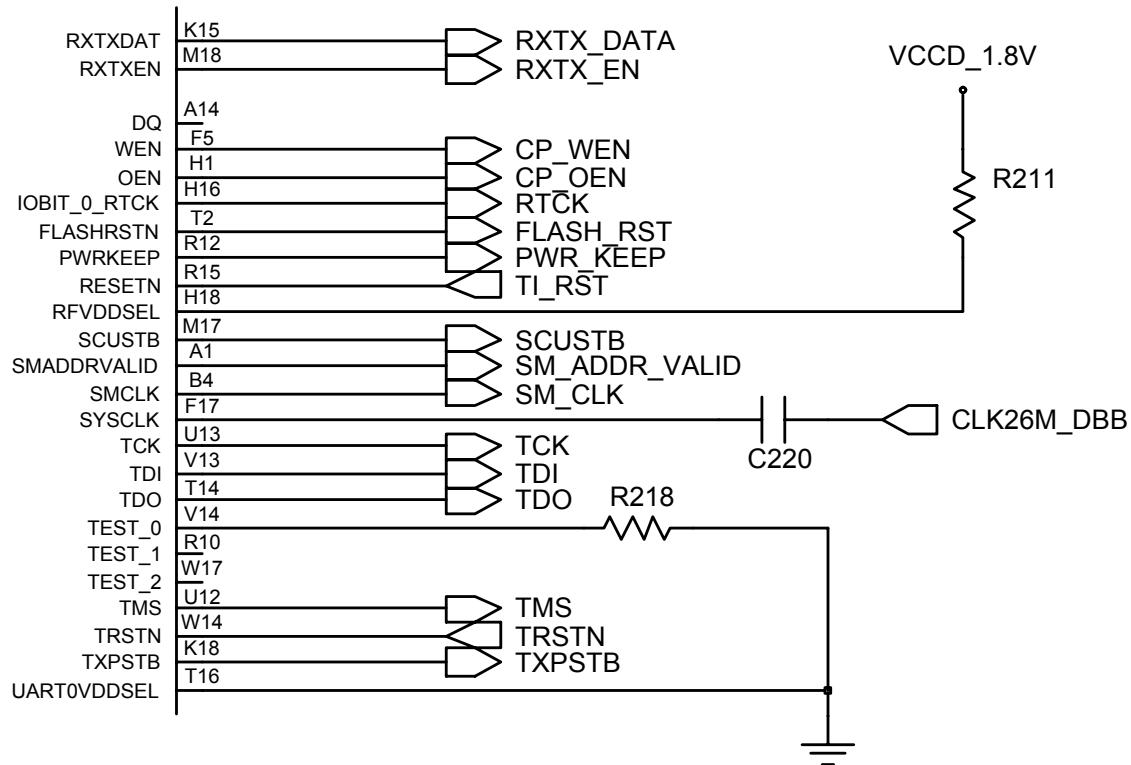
RXTXDAT K15 RXTX_DATA
RXTXEN M18 RXTX_EN
VCCD_1.8V
DQ A14
WEN F5 CP_WEN
OEN H1 CP_OEN
IOBIT_0_RTCK H16 RTCK
FLASHRSTN T2 FLASH_RST
PWRKEEP R12 PWR_KEEP
RESETN R15 TI_RST
RFVDDSEL H18
R211
SCUSTB M17 SCUSTB
SMADDRVALID A1 SM_ADDR_VALID
SMCLK B4 SM_CLK
SYSCLK F17
CLK26M_DBB
C220
TCK U13 TCK
TDI V13 TDI
TDO T14 TDO
R218
TEST_0 V14
TEST_1 R10
TEST_2 W17
TMS U12 TMS
TRSTN W14 TRSTN
TXPSTB K18 TXPSTB
UART0VDDSEL T16